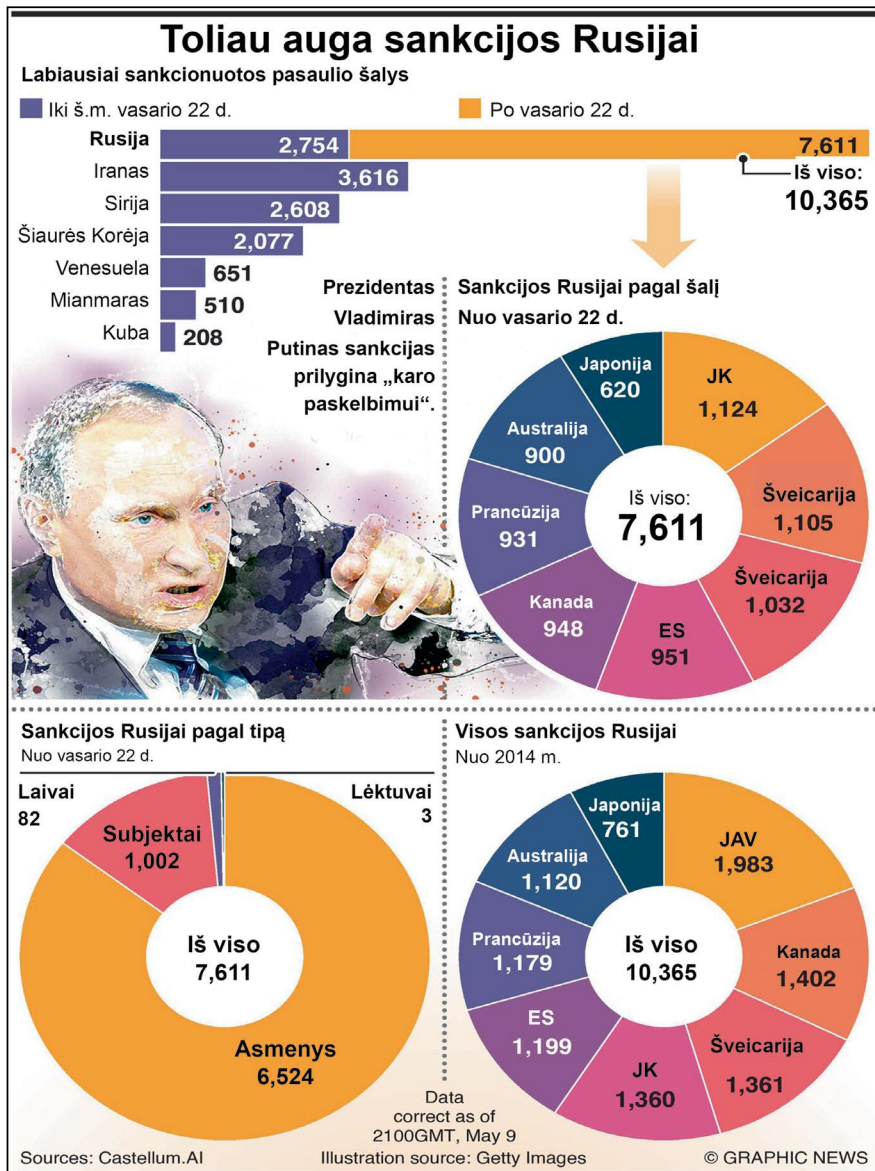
Toliau auga sankcijos Rusijai

Labiausiai sankcionuotos pasaulio šalys

Iki š.m. vasario 22 d.
Po vasario 22 d.

Rusija 2,754 7,611
Iš viso: 10,365
Iranas 3,616
Sirija 2,608
Šiaurės Korėja 2,077
Venesuela 651
Mianmaras 510
Kuba 208

Prezidentas Vladimiras Putinas sankcijas prilygina „karo paskelbimui“.

Sankcijos Rusijai pagal šalį
Nuo vasario 22 d.

Japonija 620
JK 1,124
Šveicarija 1,105
Šveicarija 1,032
ES 951
Kanada 948
Prancūzija 931
Australija 900
Iš viso: 7,611

Sankcijos Rusijai pagal tipą
Nuo vasario 22 d.

Laivai 82
Lėktuvai 3
Subjektai 1,002
Iš viso 7,611
Asmenys 6,524

Visos sankcijos Rusijai
Nuo 2014 m.

Japonija 761
JAV 1,983
Kanada 1,402
Šveicarija 1,361
JK 1,360
ES 1,199
Prancūzija 1,179
Australija 1,120
Iš viso 10,365

Data correct as of 2100GMT, May 9

Sources: Castellum.AI
Illustration source: Getty Images
© GRAPHIC NEWS